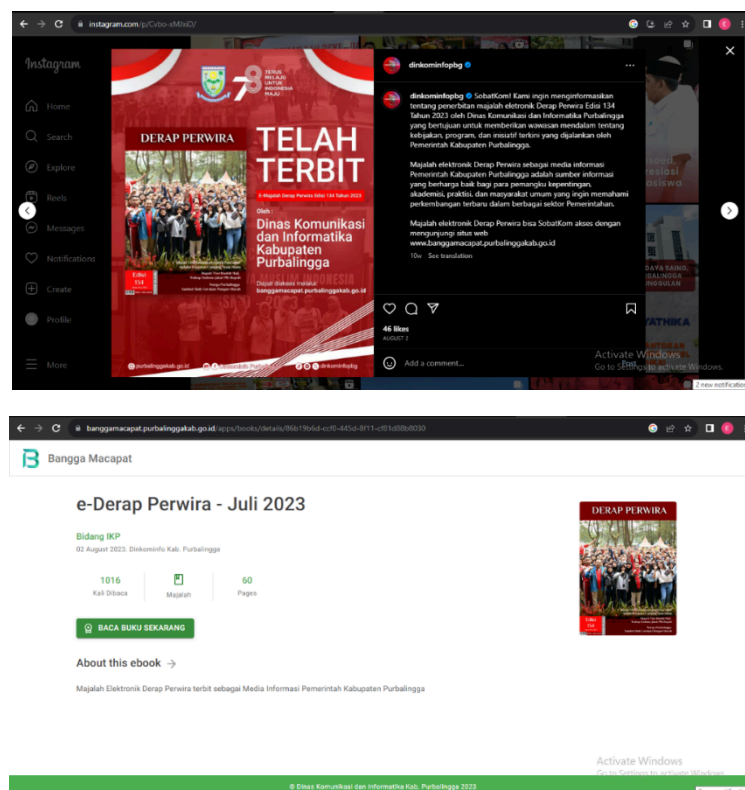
instagram.com/p/Cvbo-xMJxlD/

Instagram

Home

Search

Explore

Reels

Messages

Notifications

Create

Profile

More

78 TERUS MELAJU UNTUK INDONESIA MAJU

DERAP PERWIRA

TELAH TERBIT

E-Majalah Derap Perwira Edisi 134 Tahun 2023

Oleh :

Dinas Komunikasi dan Informatika Kabupaten Purbalingga

Dapat diakses melalui:
banggamacapat.purbalinggakab.go.id

purbalinggakab.go.id

dinkominfopbg

dinkominfopbg

dinkominfopbg SobatKom! Kami ingin menginformasikan tentang penerbitan majalah elektronik Derap Perwira Edisi 134 Tahun 2023 oleh Dinas Komunikasi dan Informatika Purbalingga yang bertujuan untuk memberikan wawasan mendalam tentang kebijakan, program, dan inisiatif terkini yang dijalankan oleh Pemerintah Kabupaten Purbalingga.

Majalah elektronik Derap Perwira sebagai media informasi Pemerintah Kabupaten Purbalingga adalah sumber informasi yang berharga baik bagi para pemangku kepentingan, akademisi, praktisi, dan masyarakat umum yang ingin memahami perkembangan terbaru dalam berbagai sektor Pemerintahan.

Majalah elektronik Derap Perwira bisa SobatKom akses dengan mengunjungi situs web www.banggamacapat.purbalinggakab.go.id

10w See translation

46 likes
AUGUST 2

Add a comment...

Activate Windows
Go to Settings to activate Windows.

2 new notification

banggamacapat.purbalinggakab.go.id/apps/books/details/86b19b6d-ccf0-445d-8f11-cf01d58b8030

Bangga Macapat

e-Derap Perwira - Juli 2023

Bidang IKP
02 August 2023, Dinkominfo Kab. Purbalingga

1016
Kali Dibaca

Majalah

60
Pages

BACA BUKU SEKARANG

About this ebook

Majalah Elektronik Derap Perwira terbit sebagai Media Informasi Pemerintah Kabupaten Purbalingga

DERAP PERWIRA

Activate Windows
Go to Settings to activate Windows.

© Dinas Komunikasi dan Informatika Kab. Purbalingga 2023